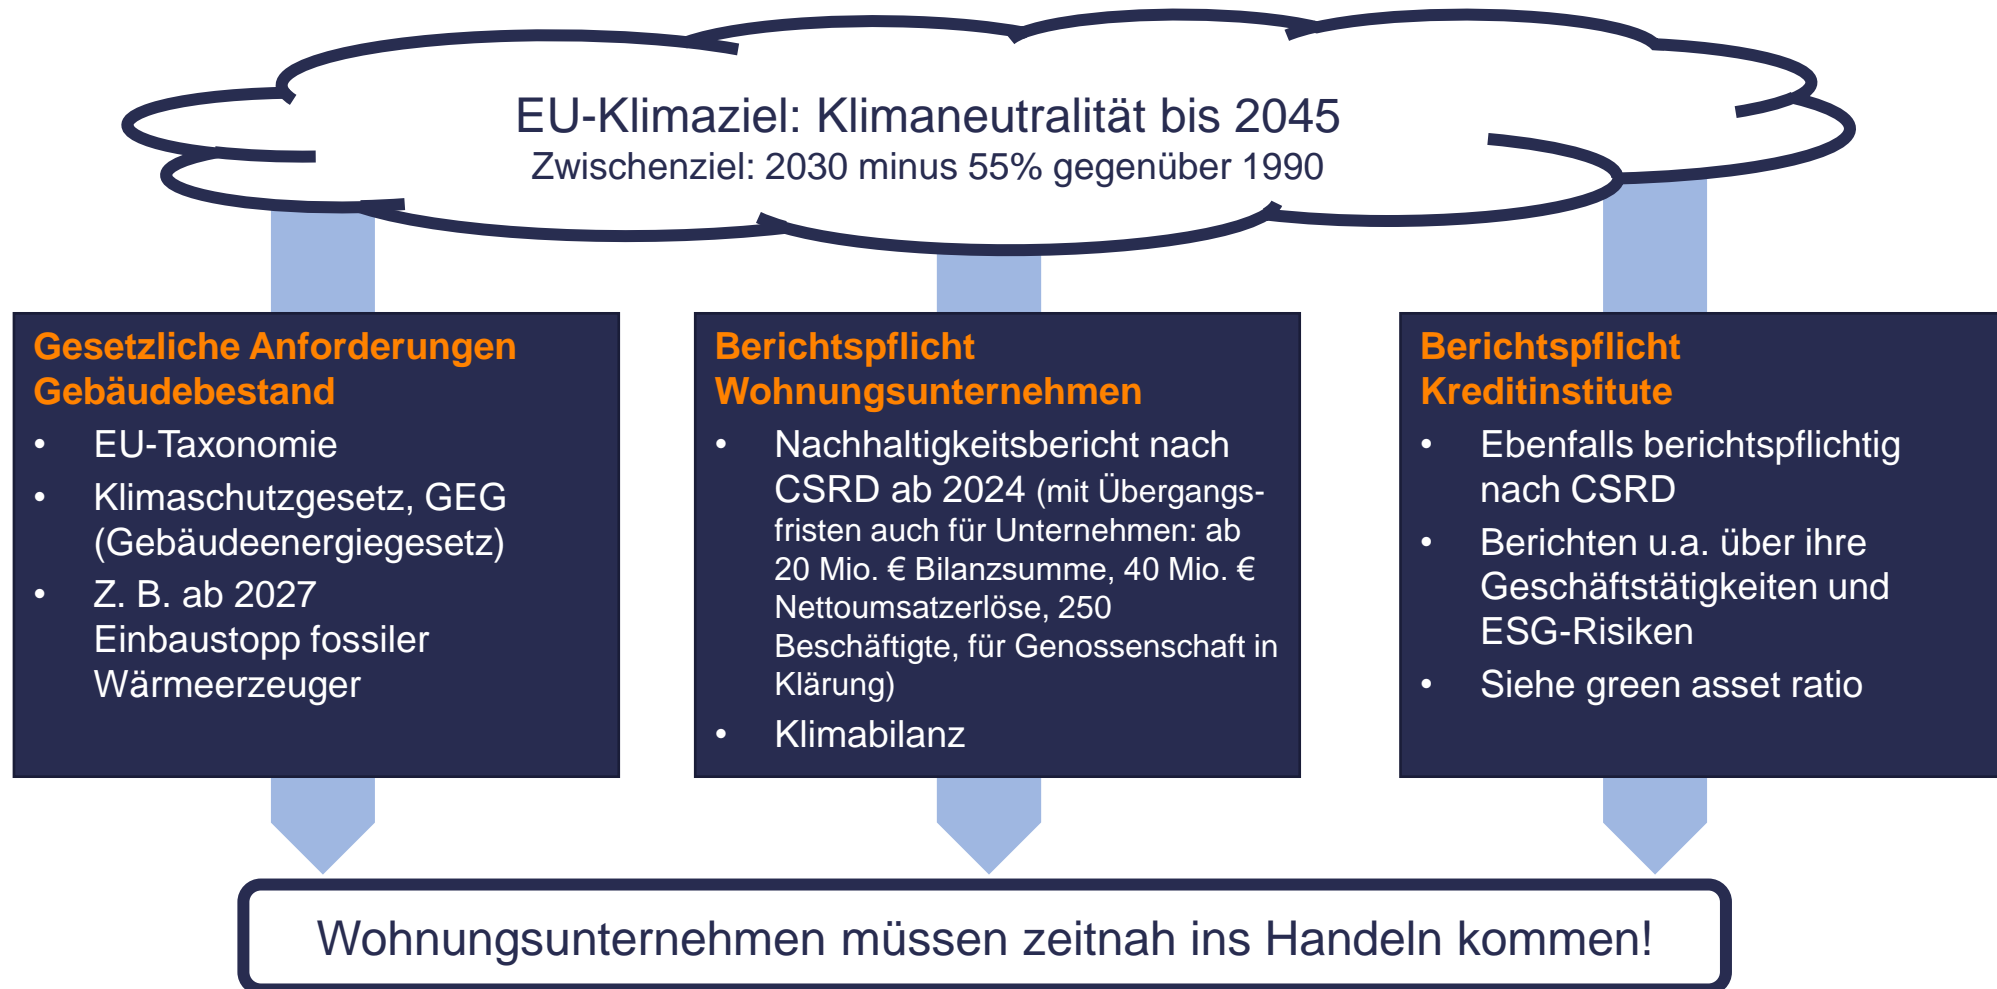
EU-Klimaziel: Klimaneutralität bis 2045
Zwischenziel: 2030 minus 55% gegenüber 1990

Gesetzliche Anforderungen Gebäudebestand
- EU-Taxonomie
- Klimaschutzgesetz, GEG (Gebäudeenergiegesetz)
- Z. B. ab 2027 Einbaustopp fossiler Wärmeerzeuger

Berichtspflicht Wohnungsunternehmen
- Nachhaltigkeitsbericht nach CSRD ab 2024 (mit Übergangsfristen auch für Unternehmen: ab 20 Mio. € Bilanzsumme, 40 Mio. € Nettoumsatzerlöse, 250 Beschäftigte, für Genossenschaft in Klärung)
- Klimabilanz

Berichtspflicht Kreditinstitute
- Ebenfalls berichtspflichtig nach CSRD
- Berichten u.a. über ihre Geschäftstätigkeiten und ESG-Risiken
- Siehe green asset ratio

Wohnungsunternehmen müssen zeitnah ins Handeln kommen!